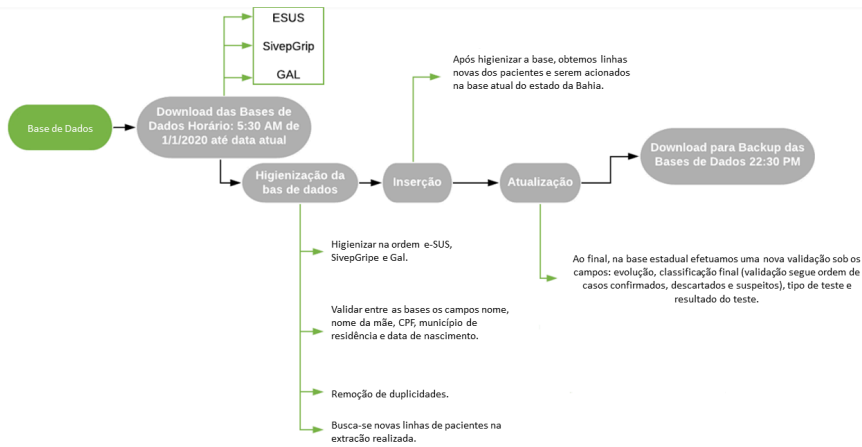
Base de Dados

Download das Bases de Dados Horário: 5:30 AM de 1/1/2020 até data atual

ESUS

SivepGrip

GAL

Higienização da bas de dados

Inserção

Atualização

Download para Backup das Bases de Dados 22:30 PM

Após higienizar a base, obtemos linhas novas dos pacientes e serem acionados na base atual do estado da Bahia.

Ao final, na base estadual efetuamos uma nova validação sob os campos: evolução, classificação final (validação segue ordem de casos confirmados, descartados e suspeitos), tipo de teste e resultado do teste.

Higienizar na ordem e-SUS, SivepGripe e Gal.

Validar entre as bases os campos nome, nome da mãe, CPF, município de residência e data de nascimento.

Remoção de duplicidades.

Busca-se novas linhas de pacientes na extração realizada.